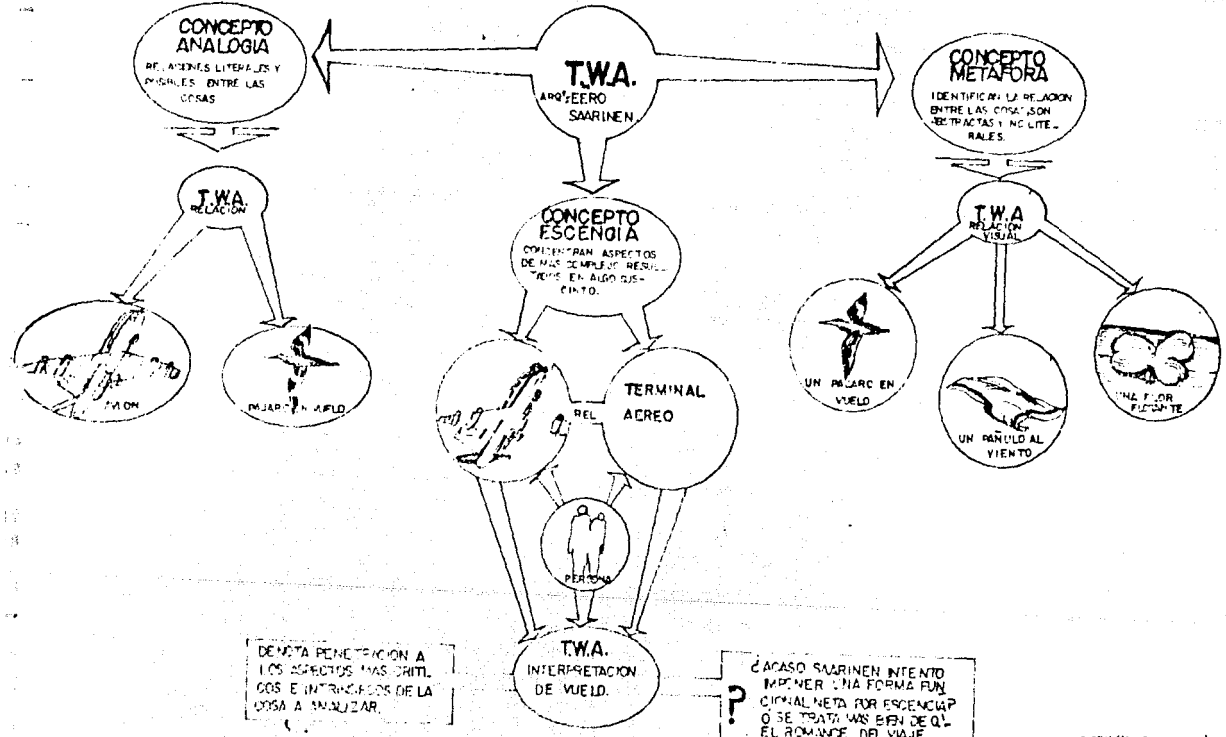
CONCEPTO ANALOGIA
RELACIONES LITERALES Y POSIBLES ENTRE LAS COSAS

T.W.A.
ARQ. EERO SAARINEN

CONCEPTO METAFORA
IDENTIFICAN LA RELACION ENTRE LAS COSAS SON ABSTRACTAS Y NO LITERALES.

T.W.A.
RELACION

CONCEPTO ESCENCIA
CONCENTRAN ASPECTOS DE MAS COMPLEJO RESULTADOS EN ALGO SUCINTO.

T.W.A
RELACION VISUAL

AVION

PAJARO EN VUELO

UN PAJARO EN VUELO

UN PAÑUELO AL VIENTO

UNA FLOR FLOTANTE

TERMINAL AEREO

REL

PERSONA

DENOTA PENETRACION A LOS ASPECTOS MAS CRITICOS E INTRINSECOS DE LA COSA A ANALIZAR.

T.W.A.
INTERPRETACION DE VUELO.

?
¿ACASO SAARINEN INTENTO IMPONER UNA FORMA FUNCIONAL NETA POR ESCENCIA? O SE TRATA MAS BIEN DE QUE EL ROMANCE DEL VIAJE